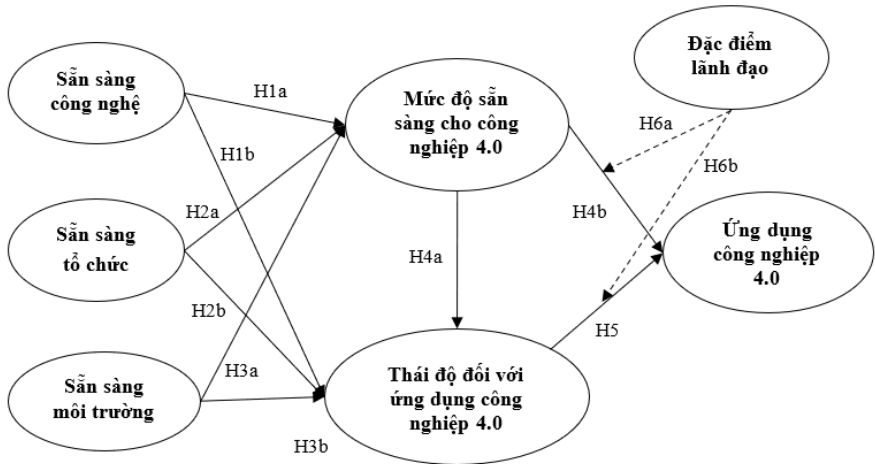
Sẵn sàng công nghệ

H1a

H1b

Mức độ sẵn sàng cho công nghiệp 4.0

Đặc điểm lãnh đạo

H6a

H6b

H2a

Sẵn sàng tổ chức

H4b

Ứng dụng công nghiệp 4.0

H4a

H2b

H5

Sẵn sàng môi trường

H3a

Thái độ đối với ứng dụng công nghiệp 4.0

H3b